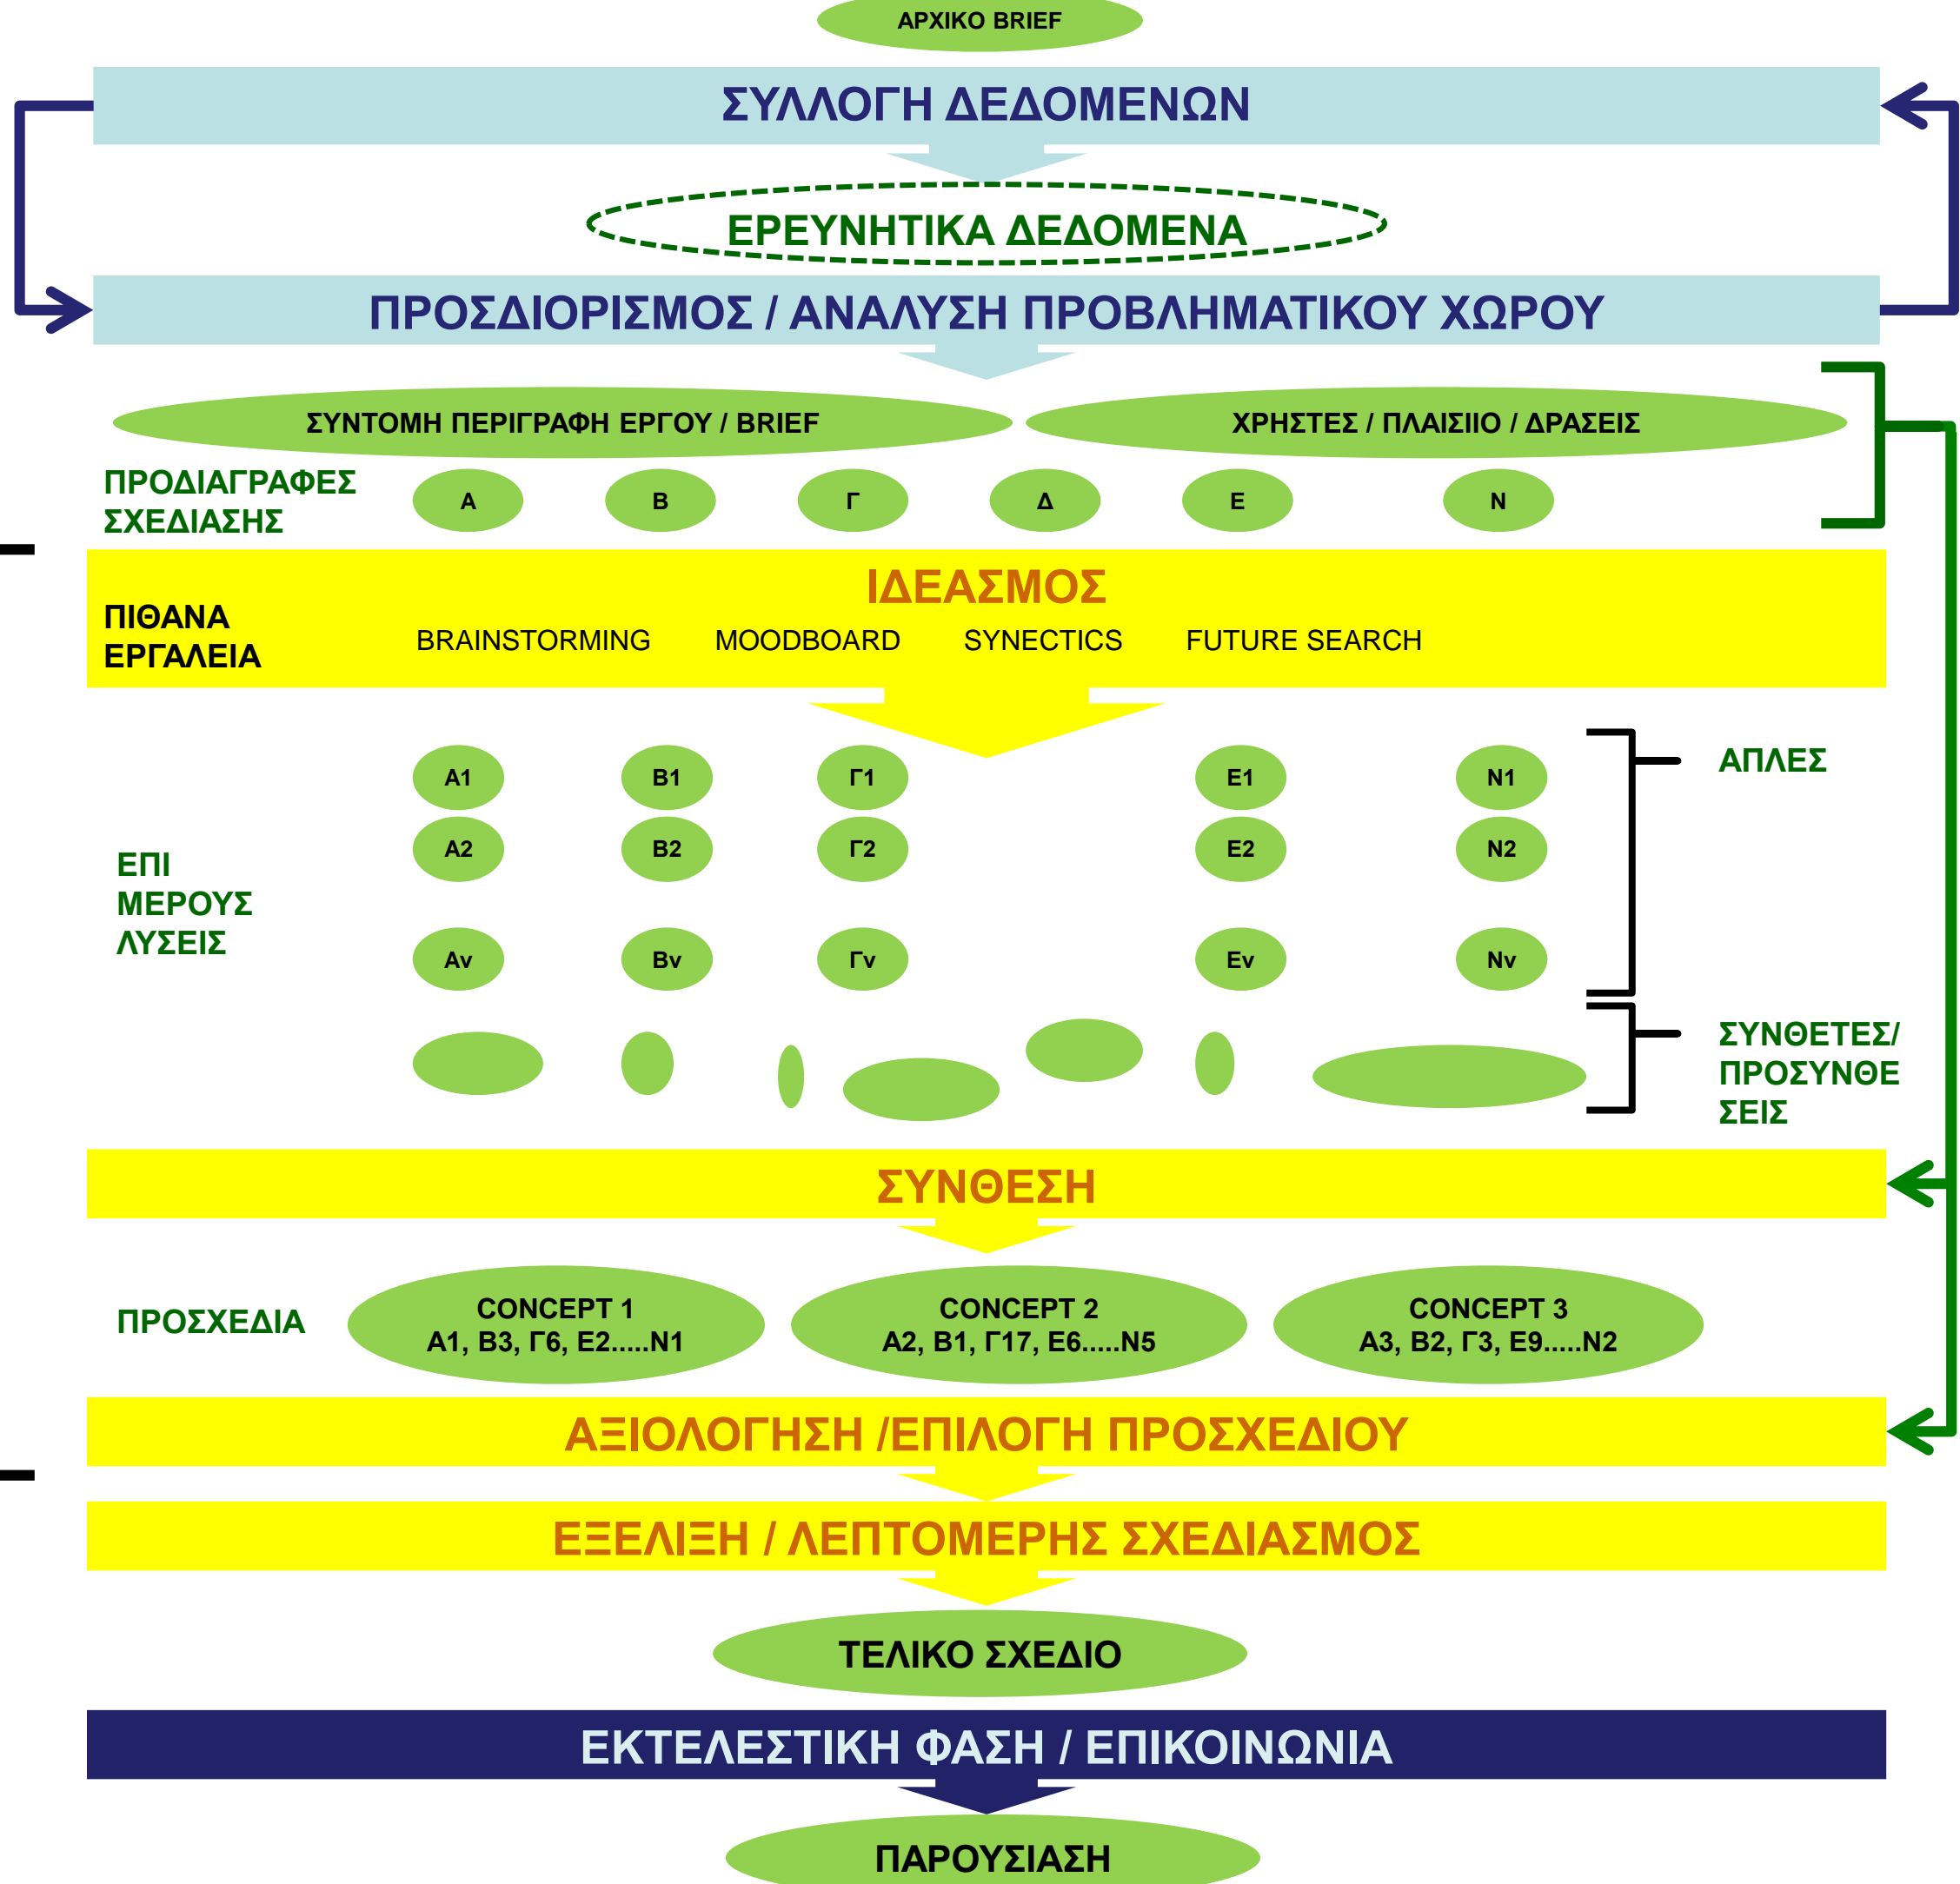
ΑΡΧΙΚΟ BRIEF

ΣΥΛΛΟΓΗ ΔΕΔΟΜΕΝΩΝ

ΕΡΕΥΝΗΤΙΚΑ ΔΕΔΟΜΕΝΑ

ΠΡΟΣΔΙΟΡΙΣΜΟΣ / ΑΝΑΛΥΣΗ ΠΡΟΒΛΗΜΑΤΙΚΟΥ ΧΩΡΟΥ

ΣΥΝΤΟΜΗ ΠΕΡΙΓΡΑΦΗ ΕΡΓΟΥ / BRIEF

ΧΡΗΣΤΕΣ / ΠΛΑΙΣΙΙΟ / ΔΡΑΣΕΙΣ

ΠΡΟΔΙΑΓΡΑΦΕΣ ΣΧΕΔΙΑΣΗΣ

Α Β Γ Δ Ε Ν

ΙΔΕΑΣΜΟΣ

ΠΙΘΑΝΑ ΕΡΓΑΛΕΙΑ

BRAINSTORMING MOODBOARD SYNECTICS FUTURE SEARCH

Α1 Β1 Γ1 Ε1 Ν1

ΑΠΛΕΣ

Α2 Β2 Γ2 Ε2 Ν2

ΕΠΙ ΜΕΡΟΥΣ ΛΥΣΕΙΣ

Αν Βν Γν Εν Νν

ΣΥΝΘΕΤΕΣ/ ΠΡΟΣΥΝΘΕΣΕΙΣ

ΣΥΝΘΕΣΗ

ΠΡΟΣΧΕΔΙΑ

CONCEPT 1
Α1, Β3, Γ6, Ε2.....Ν1

CONCEPT 2
Α2, Β1, Γ17, Ε6.....Ν5

CONCEPT 3
Α3, Β2, Γ3, Ε9.....Ν2

ΑΞΙΟΛΟΓΗΣΗ /ΕΠΙΛΟΓΗ ΠΡΟΣΧΕΔΙΟΥ

ΕΞΕΛΙΞΗ / ΛΕΠΤΟΜΕΡΗΣ ΣΧΕΔΙΑΣΜΟΣ

ΤΕΛΙΚΟ ΣΧΕΔΙΟ

ΕΚΤΕΛΕΣΤΙΚΗ ΦΑΣΗ / ΕΠΙΚΟΙΝΩΝΙΑ

ΠΑΡΟΥΣΙΑΣΗ